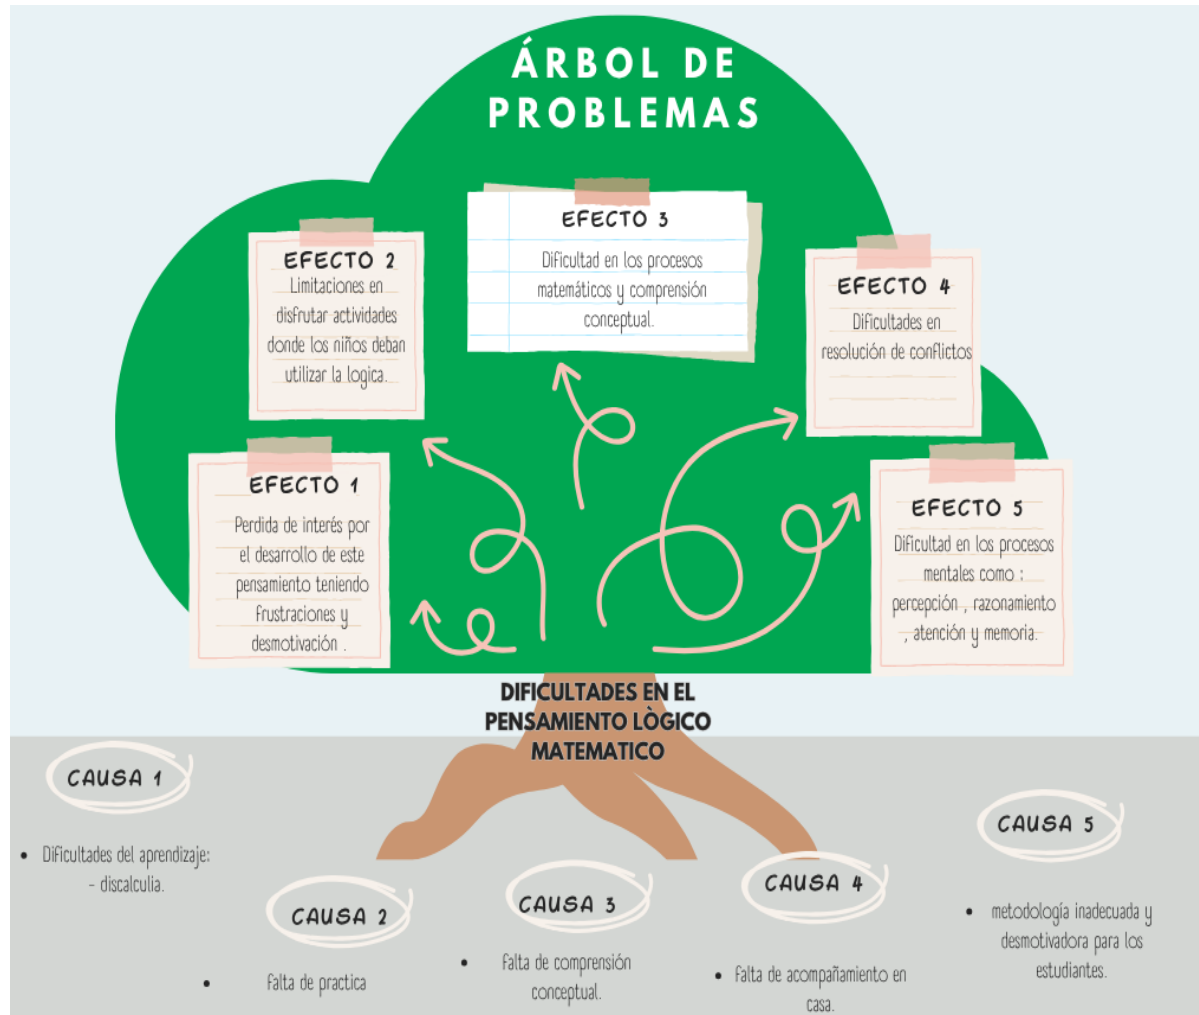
ÁRBOL DE PROBLEMAS

EFECTO 2
Limitaciones en disfrutar actividades donde los niños deban utilizar la logica.

EFECTO 3
Dificultad en los procesos matemáticos y comprensión conceptual.

EFECTO 4
Dificultades en resolución de conflictos

EFECTO 1
Perdida de interés por el desarrollo de este pensamiento teniendo frustraciones y desmotivación .

EFECTO 5
Dificultad en los procesos mentales como : percepción , razonamiento , atención y memoria.

DIFICULTADES EN EL PENSAMIENTO LÒGICO MATEMATICO

CAUSA 1
• Dificultades del aprendizaje: - discalculia.

CAUSA 2
• falta de practica

CAUSA 3
• falta de comprensión conceptual.

CAUSA 4
• falta de acompañamiento en casa.

CAUSA 5
• metodología inadecuada y desmotivadora para los estudiantes.